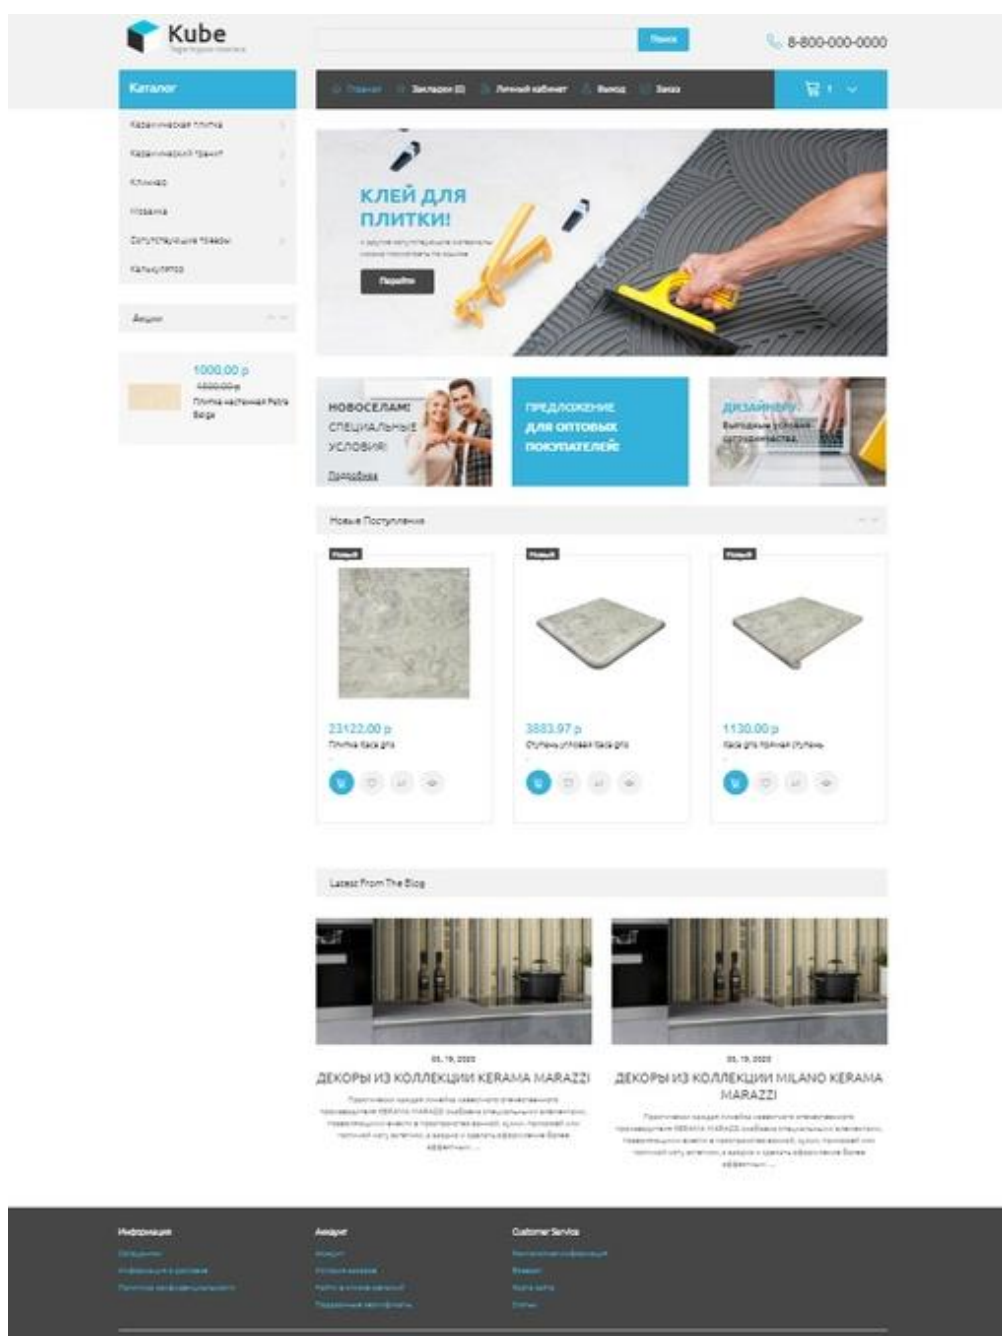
Kube
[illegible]

Поиск

8-800-000-0000

Каталог

Главная Закладки (0) Личный кабинет Выход Заказ

1

Керамическая плитка
Керамический гранит
Клинкер
Мозаика
Сопутствующие товары
Калькулятор

Акции

1000.00 р
4000.00 р
Плитка настенная Petra Beige

КЛЕЙ ДЛЯ ПЛИТКИ!
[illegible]
Перейти

НОВОСЕЛАМ! СПЕЦИАЛЬНЫЕ УСЛОВИЯ!
Подробнее

ПРЕДЛОЖЕНИЕ ДЛЯ ОПТОВЫХ ПОКУПАТЕЛЕЙ

ДИЗАЙНЕРУ
Выгодные условия сотрудничества

Новые Поступления

Новый
23122.00 р
Плитка Slate gris

Новый
3883.97 р
Ступень угловая Slate gris

Новый
1130.00 р
Slate gris Рядовая ступень

Latest From The Blog

05. 19. 2020
ДЕКОРЫ ИЗ КОЛЛЕКЦИИ KERAMA MARAZZI
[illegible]

05. 19. 2020
ДЕКОРЫ ИЗ КОЛЛЕКЦИИ MILANO KERAMA MARAZZI
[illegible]

Информация
О магазине
Информация о доставке
Политика конфиденциальности

Аккаунт
Аккаунт
История заказов
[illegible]
Подарочные сертификаты

Customer Service
Контактная информация
Возврат
Карта сайта
Статьи